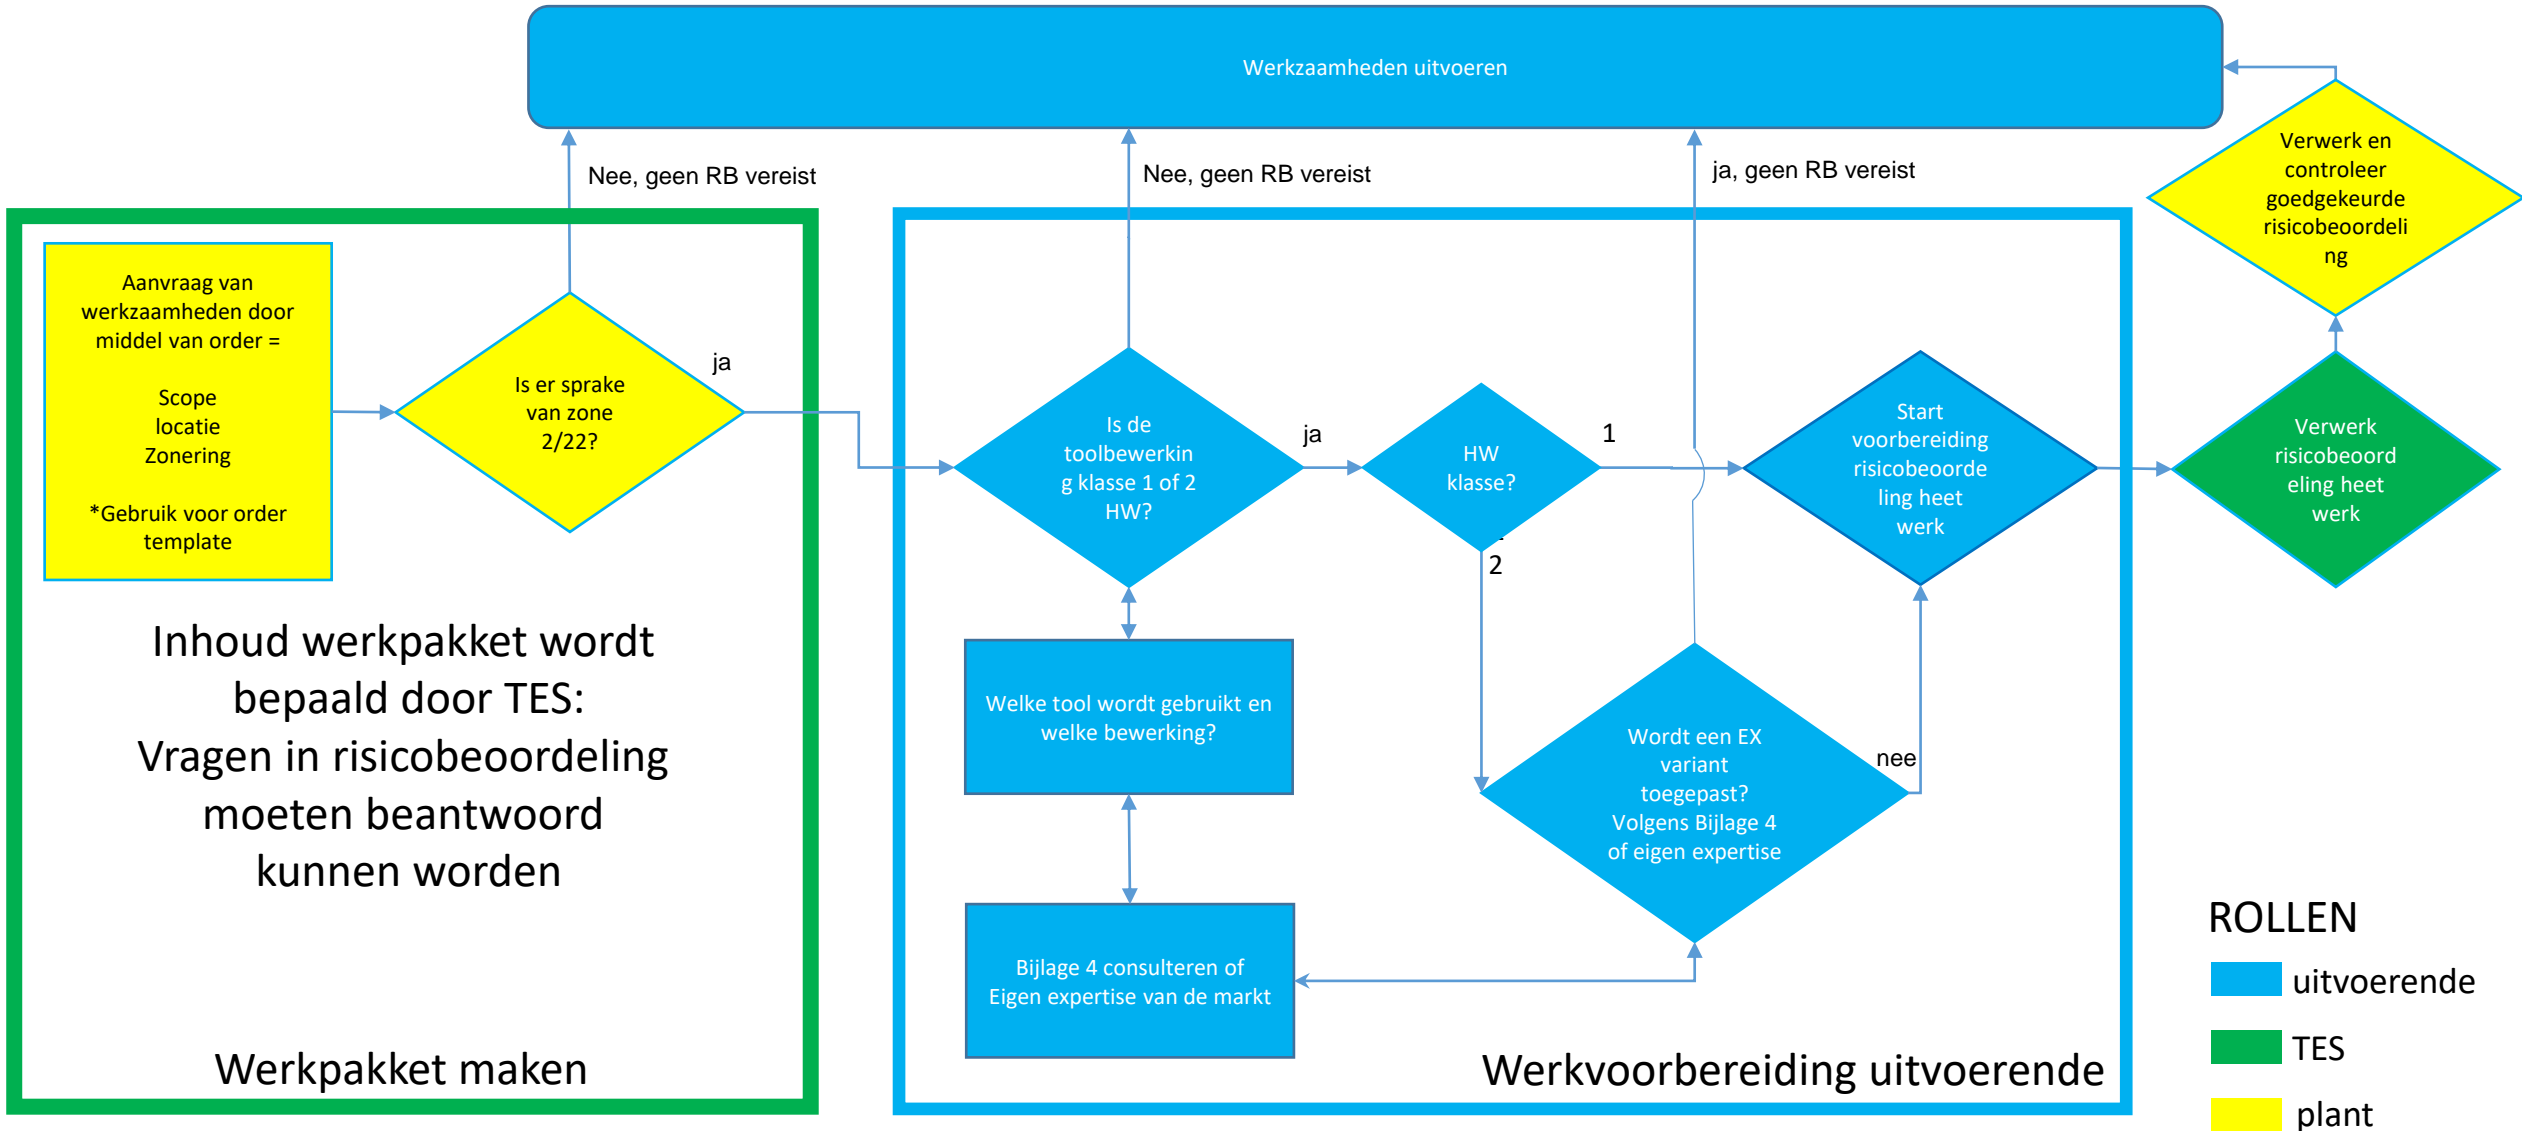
Werkzaamheden uitvoeren

Nee, geen RB vereist

Nee, geen RB vereist

ja, geen RB vereist

Verwerk en controleer goedgekeurde risicobeoordeling

Aanvraag van werkzaamheden door middel van order =

Scope
locatie
Zonering

*Gebruik voor order template

Is er sprake van zone 2/22?

ja

Is de toolbewerking klasse 1 of 2 HW?

ja

HW klasse?

1

2

Start voorbereiding risicobeoordeling heet werk

Verwerk risicobeoordeling heet werk

Inhoud werkpakket wordt bepaald door TES: Vragen in risicobeoordeling moeten beantwoord kunnen worden

Welke tool wordt gebruikt en welke bewerking?

Wordt een EX variant toegepast? Volgens Bijlage 4 of eigen expertise

nee

Bijlage 4 consulteren of Eigen expertise van de markt

Werkpakket maken

Werkvoorbereiding uitvoerende

ROLLEN
uitvoerende
TES
plant